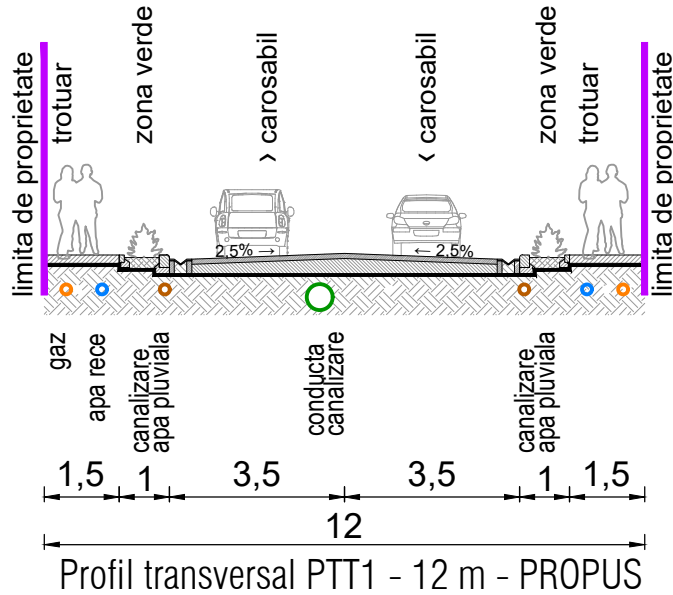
limita de proprietate
trotuar
zona verde
› carosabil
‹ carosabil
zona verde
trotuar
limita de proprietate

2,5% →
← 2,5%

gaz
apa rece
canalizare apa pluviala
conducta canalizare
canalizare apa pluviala

1,5
1
3,5
3,5
1
1,5
12

Profil transversal PTT1 - 12 m - PROPUS